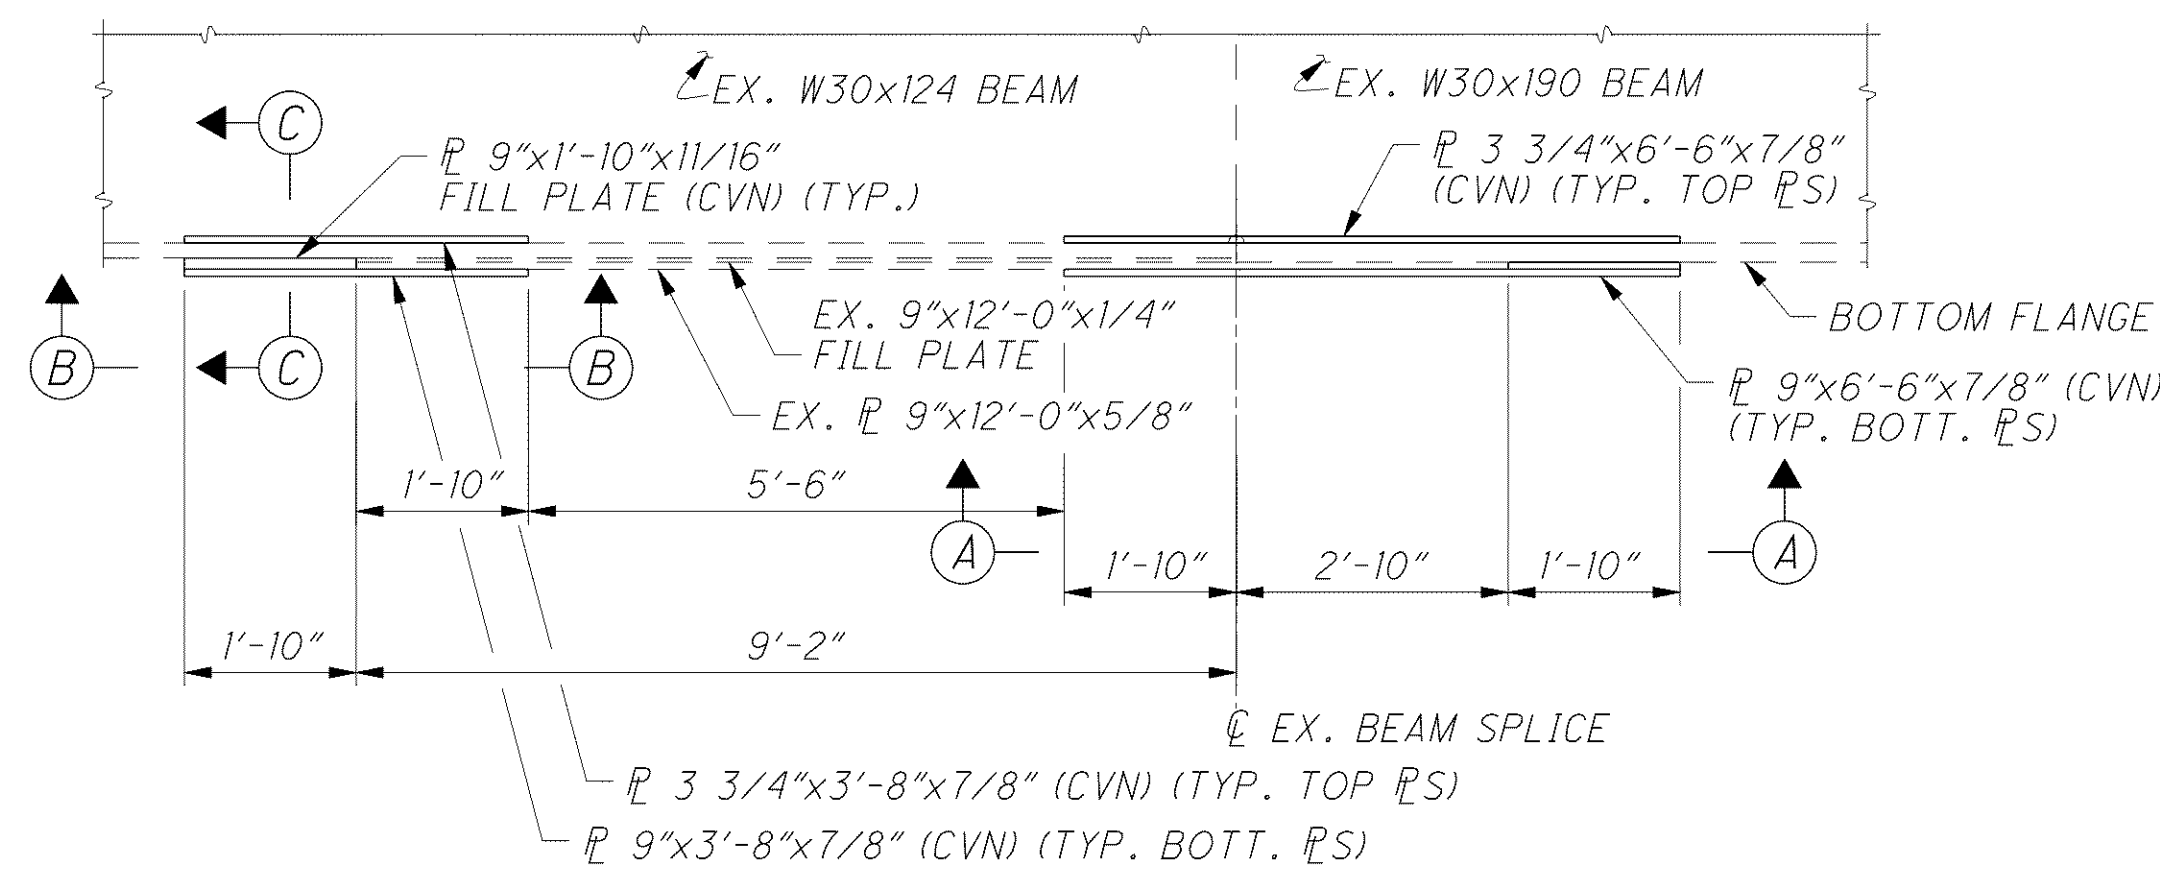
EX. W30x124 BEAM

EX. W30x190 BEAM

C

PL 9"x1'-10"x11/16"
FILL PLATE (CVN) (TYP.)

PL 3 3/4"x6'-6"x7/8"
(CVN) (TYP. TOP PLS)

EX. 9"x12'-0"x1/4"
FILL PLATE

BOTTOM FLANGE

B

C

B

PL 9"x6'-6"x7/8" (CVN)
(TYP. BOTT. PLS)

EX. PL 9"x12'-0"x5/8"

1'-10"

5'-6"

A

1'-10"

2'-10"

1'-10"

A

1'-10"

9'-2"

CL EX. BEAM SPLICE

PL 3 3/4"x3'-8"x7/8" (CVN) (TYP. TOP PLS)

PL 9"x3'-8"x7/8" (CVN) (TYP. BOTT. PLS)